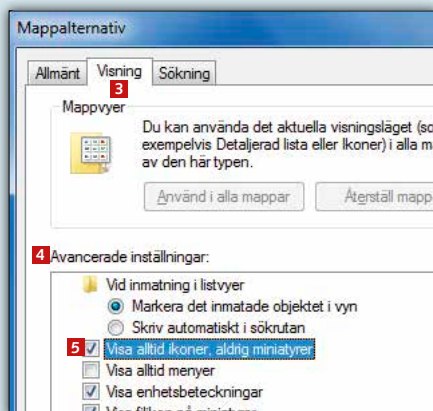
Mappalternativ

Allmänt Visning Sökning

3

Mappvyer

Du kan använda det aktuella visningsläget (so exempelvis Detaljerad lista eller Ikoner) i alla m av den här typen.

Använd i alla mappar

Återställ mapp

4 Avancerade inställningar:

Vid inmatning i listvyer

Markera det inmatade objektet i vyn

Skriv automatiskt i sökrutan

5 Visa alltid ikoner, aldrig miniatyrer

Visa alltid menyer

Visa enhetsbeteckningar

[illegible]